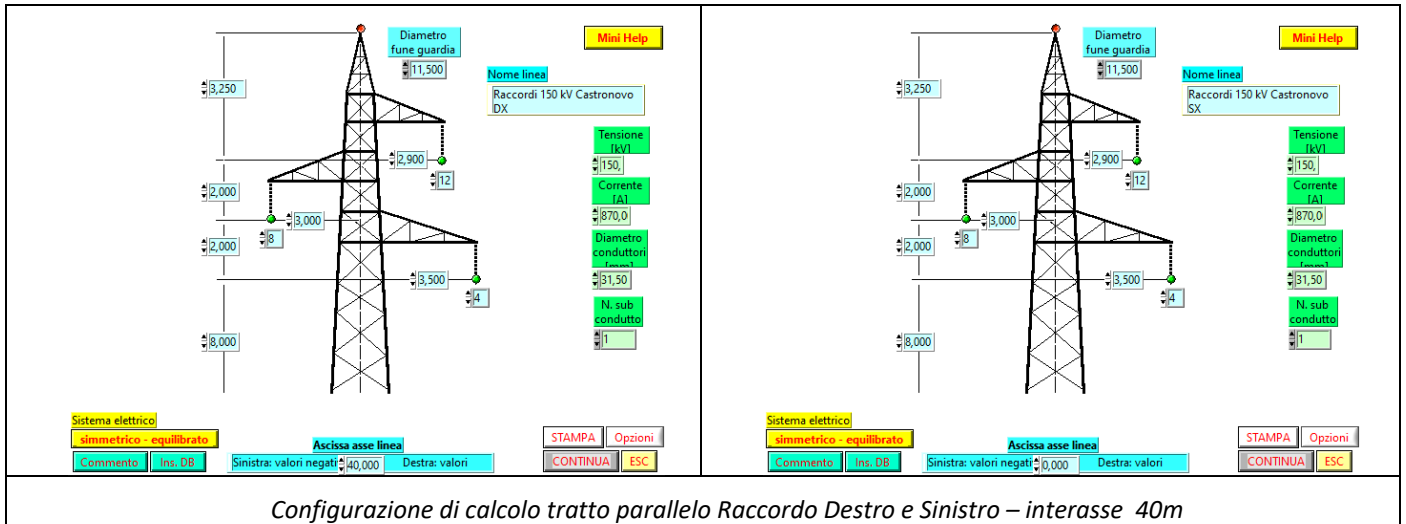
Diametro fune guardia
11,500
Mini Help
Nome linea
Raccordi 150 kV Castronovo DX
3,250
Tensione [kV]
150,
2,900
12
Corrente [A]
870,0
2,000
3,000
8
2,000
Diametro conduttori [mm]
31,50
3,500
4
N. sub condutto
1
8,000
Sistema elettrico
simmetrico - equilibrato
Commento
Ins. DB
Ascissa asse linea
Sinistra: valori negati
40,000
Destra: valori
STAMPA
Opzioni
CONTINUA
ESC

Diametro fune guardia
11,500
Mini Help
Nome linea
Raccordi 150 kV Castronovo SX
3,250
Tensione [kV]
150,
2,900
12
Corrente [A]
870,0
2,000
3,000
8
2,000
Diametro conduttori [mm]
31,50
3,500
4
N. sub condutto
1
8,000
Sistema elettrico
simmetrico - equilibrato
Commento
Ins. DB
Ascissa asse linea
Sinistra: valori negati
0,000
Destra: valori
STAMPA
Opzioni
CONTINUA
ESC

Configurazione di calcolo tratto parallelo Raccordo Destro e Sinistro – interasse 40m